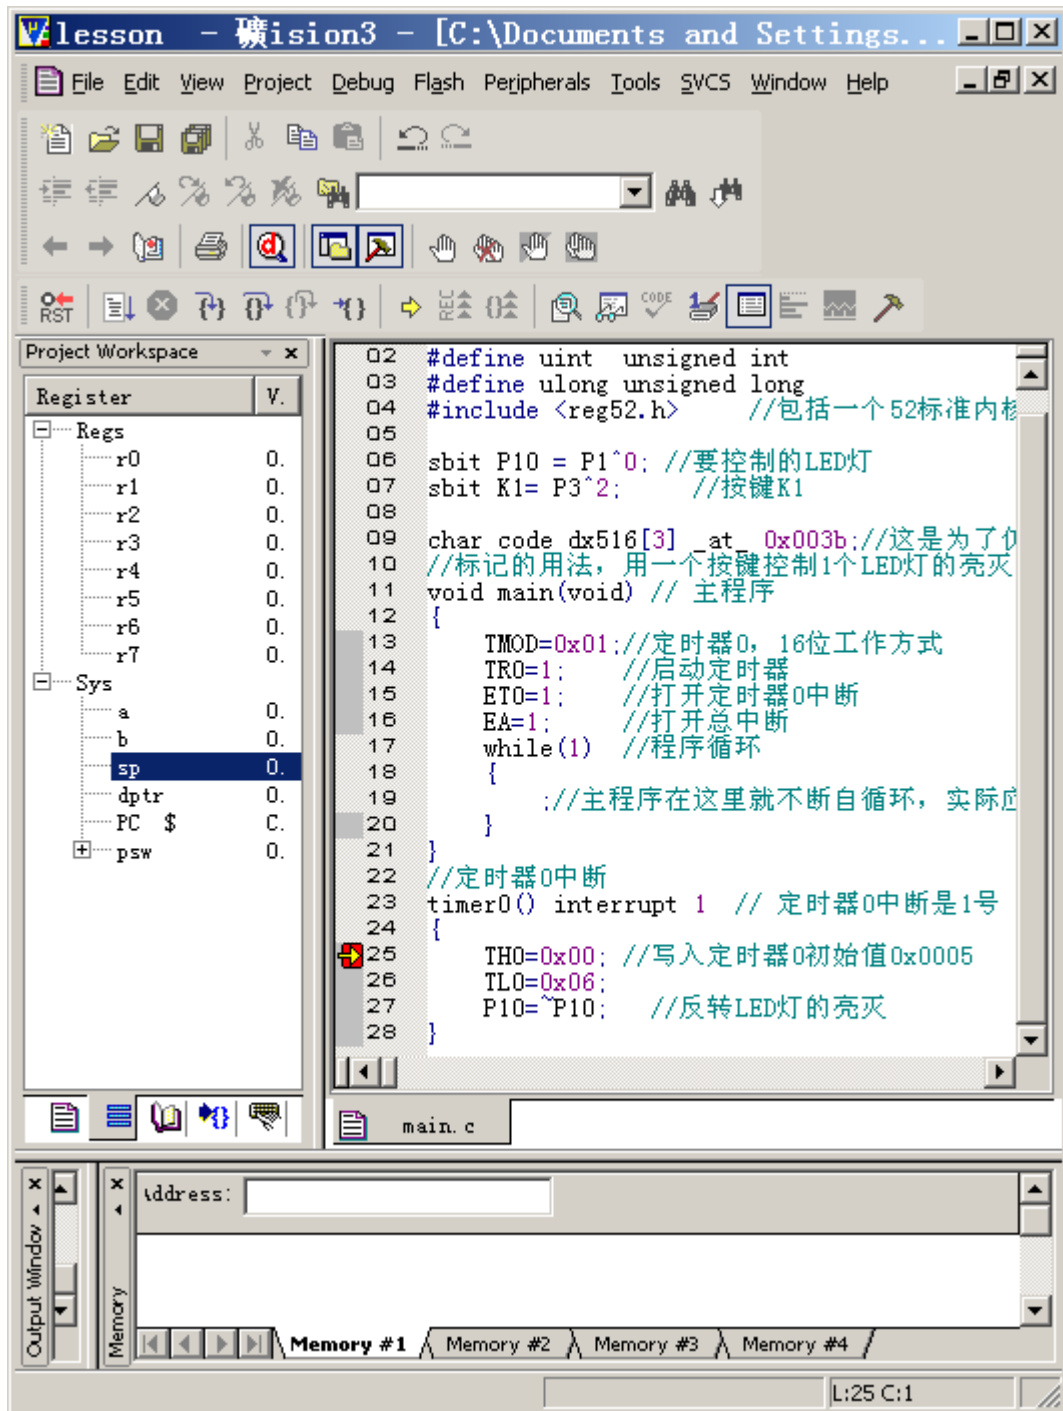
lesson - 礦ision3 - [C:\Documents and Settings...

File Edit View Project Debug Flash Peripherals Tools SVCS Window Help

RST

CODE

Project Workspace

| Register | V. |
|---|---|
| Regs | |
| r0 | 0. |
| r1 | 0. |
| r2 | 0. |
| r3 | 0. |
| r4 | 0. |
| r5 | 0. |
| r6 | 0. |
| r7 | 0. |
| Sys | |
| a | 0. |
| b | 0. |
| sp | 0. |
| dptr | 0. |
| PC $ | C. |
| psw | 0. |

02 #define uint unsigned int
03 #define ulong unsigned long
04 #include <reg52.h> //包括一个52标准内核
05
06 sbit P10 = P1^0; //要控制的LED灯
07 sbit K1= P3^2; //按键K1
08
09 char code dx516[3] _at_ 0x003b;//这是为了仿
10 //标记的用法，用一个按键控制1个LED灯的亮灭
11 void main(void) // 主程序
12 {
13 TMOD=0x01;//定时器0，16位工作方式
14 TR0=1; //启动定时器
15 ET0=1; //打开定时器0中断
16 EA=1; //打开总中断
17 while(1) //程序循环
18 {
19 ;//主程序在这里就不断自循环，实际应
20 }
21 }
22 //定时器0中断
23 timer0() interrupt 1 // 定时器0中断是1号
24 {
25 TH0=0x00; //写入定时器0初始值0x0005
26 TL0=0x06;
27 P10=~P10; //反转LED灯的亮灭
28 }

main.c

Output Window

Memory

Address:

Memory #1 Memory #2 Memory #3 Memory #4

L:25 C:1